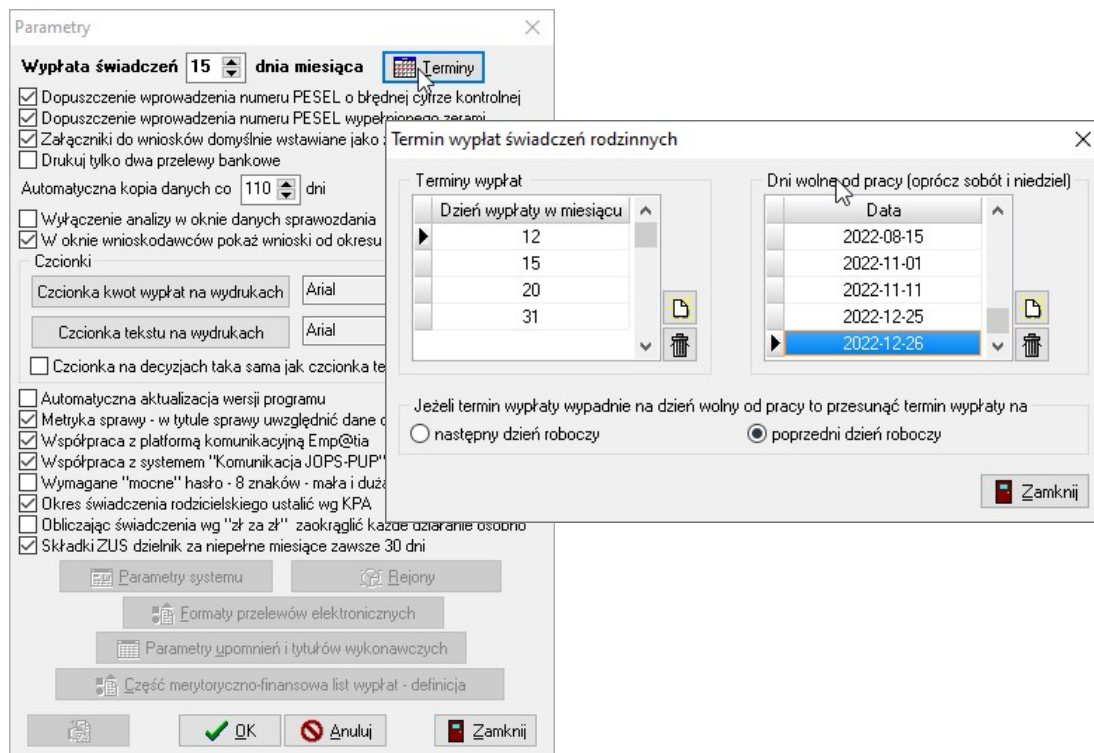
Parametry

Wypłata świadczeń 15 dnia miesiąca Terminy

☑ Dopuszczenie wprowadzenia numeru PESEL o błędnej cyfrze kontrolnej
☑ Dopuszczenie wprowadzenia numeru PESEL wypełnionego zerami
☑ Załączniki do wniosków domyślnie wstawiane jako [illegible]
☐ Drukuj tylko dwa przelewy bankowe

Automatyczna kopia danych co 110 dni

☐ Wyłączenie analizy w oknie danych sprawozdania
☑ W oknie wnioskodawców pokaż wnioski od okresu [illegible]

Czcionki
Czcionka kwot wypłat na wydrukach Arial
Czcionka tekstu na wydrukach Arial
☐ Czcionka na decyzjach taka sama jak czcionka te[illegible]

☐ Automatyczna aktualizacja wersji programu
☑ Metryka sprawy - w tytule sprawy uwzględnić dane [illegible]
☑ Współpraca z platformą komunikacyjną Emp@tia
☑ Współpraca z systemem "Komunikacja JOPS-PUP"
☐ Wymagane "mocne" hasło - 8 znaków - mała i duża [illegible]
☑ Okres świadczenia rodzicielskiego ustalić wg KPA
☐ Obliczając świadczenia wg "zł za zł" zaokrąglić każde działanie osobno
☑ Składki ZUS dzielnik za niepełne miesiące zawsze 30 dni

Parametry systemu
Rejony
Formaty przelewów elektronicznych
Parametry upomnień i tytułów wykonawczych
Część merytoryczno-finansowa list wypłat - definicja

OK Anuluj Zamknij

Termin wypłat świadczeń rodzinnych

Terminy wypłat
| Dzień wypłaty w miesiącu |
|---|
| 12 |
| 15 |
| 20 |
| 31 |

Dni wolne od pracy (oprócz sobót i niedziel)
| Data |
|---|
| 2022-08-15 |
| 2022-11-01 |
| 2022-11-11 |
| 2022-12-25 |
| 2022-12-26 |

Jeżeli termin wypłaty wypadnie na dzień wolny od pracy to przesunąć termin wypłaty na
○ następny dzień roboczy
◉ poprzedni dzień roboczy

Zamknij